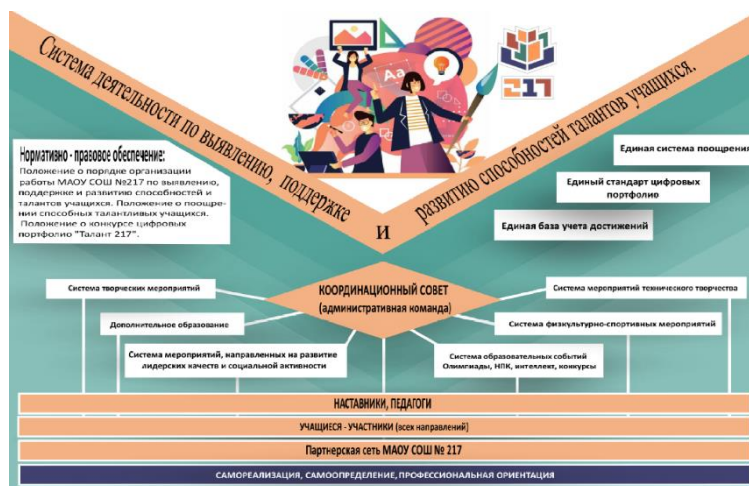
Система деятельности по выявлению, поддержке и развитию способностей талантов учащихся.

217

Нормативно - правовое обеспечение:
Положение о порядке организации работы МАОУ СОШ №217 по выявлению, поддержке и развитию способностей и талантов учащихся. Положение о поощрении способных талантливых учащихся. Положение о конкурсе цифровых портфолио "Талант 217".

Единая система поощрени

Единый стандарт цифровых портфолио

Единая база учета достижений

КООРДИНАЦИОННЫЙ СОВЕТ
(административная команда)

Система творческих мероприятий

Система мероприятий технического творчества

Дополнительное образование

Система физкультурно-спортивных мероприятий

Система мероприятий, направленных на развитие лидерских качеств и социальной активности

Система образовательных событий
Олимпиады, НПК, интеллект, конкурсы

НАСТАВНИКИ, ПЕДАГОГИ

УЧАЩИЕСЯ - УЧАСТНИКИ (всех направлений)

Партнерская сеть МАОУ СОШ № 217

САМОРЕАЛИЗАЦИЯ, САМООПРЕДЕЛЕНИЕ, ПРОФЕССИОНАЛЬНАЯ ОРИЕНТАЦИЯ